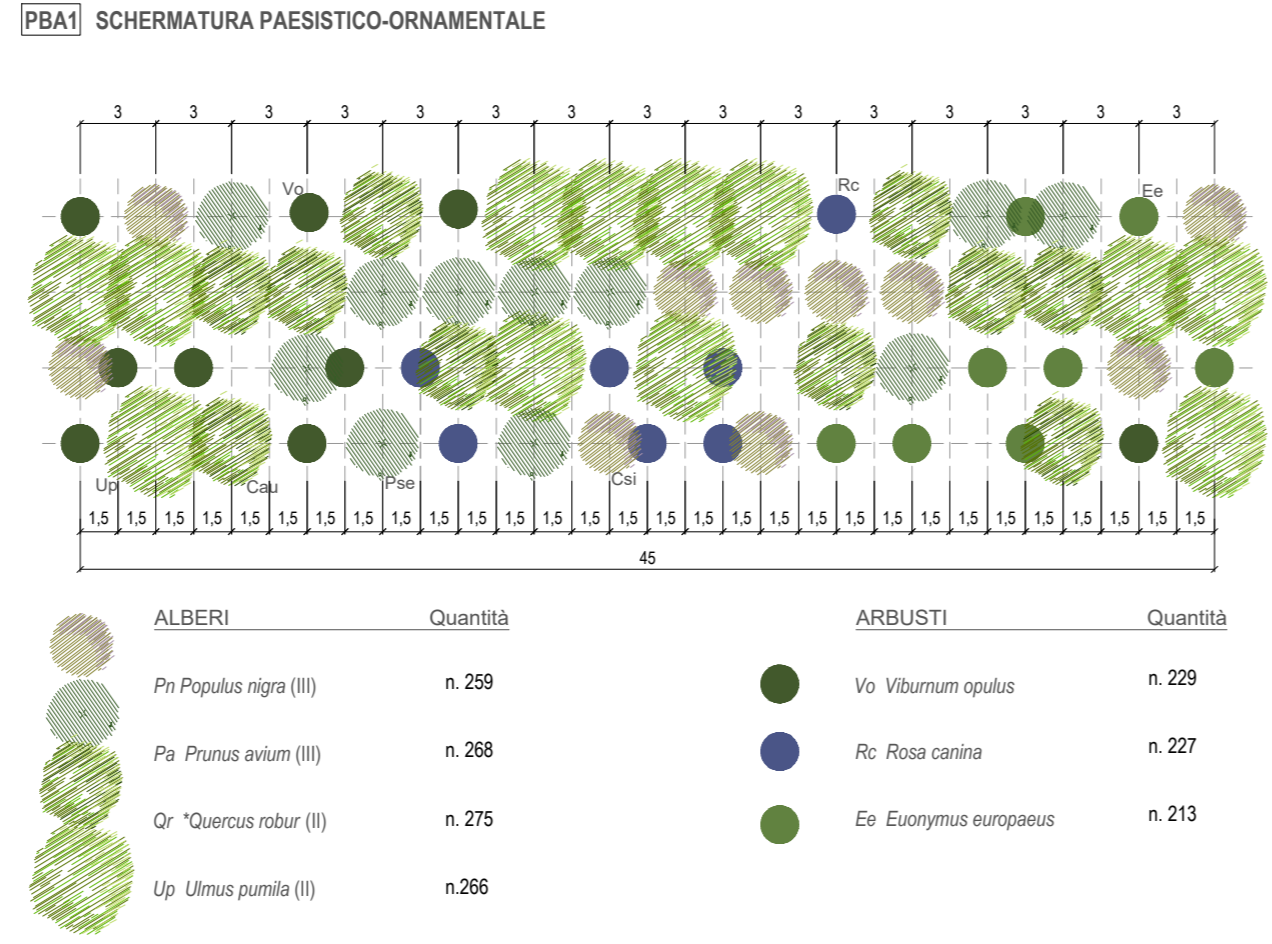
PBA1 SCHERMATURA PAESISTICO-ORNAMENTALE

3 3 3 3 3 3 3 3 3 3 3 3 3 3 3

Vo Rc Ee

Up Cau Pse Csi

1,5 1,5 1,5 1,5 1,5 1,5 1,5 1,5 1,5 1,5 1,5 1,5 1,5 1,5 1,5 1,5 1,5 1,5 1,5 1,5 1,5 1,5 1,5 1,5 1,5 1,5 1,5 1,5 1,5 1,5

45

| ALBERI | Quantità |
|---|---|
| *Pn Populus nigra* (III) | n. 259 |
| *Pa Prunus avium* (III) | n. 268 |
| *Qr \*Quercus robur* (II) | n. 275 |
| *Up Ulmus pumila* (II) | n.266 |

| ARBUSTI | Quantità |
|---|---|
| *Vo Viburnum opulus* | n. 229 |
| *Rc Rosa canina* | n. 227 |
| *Ee Euonymus europaeus* | n. 213 |